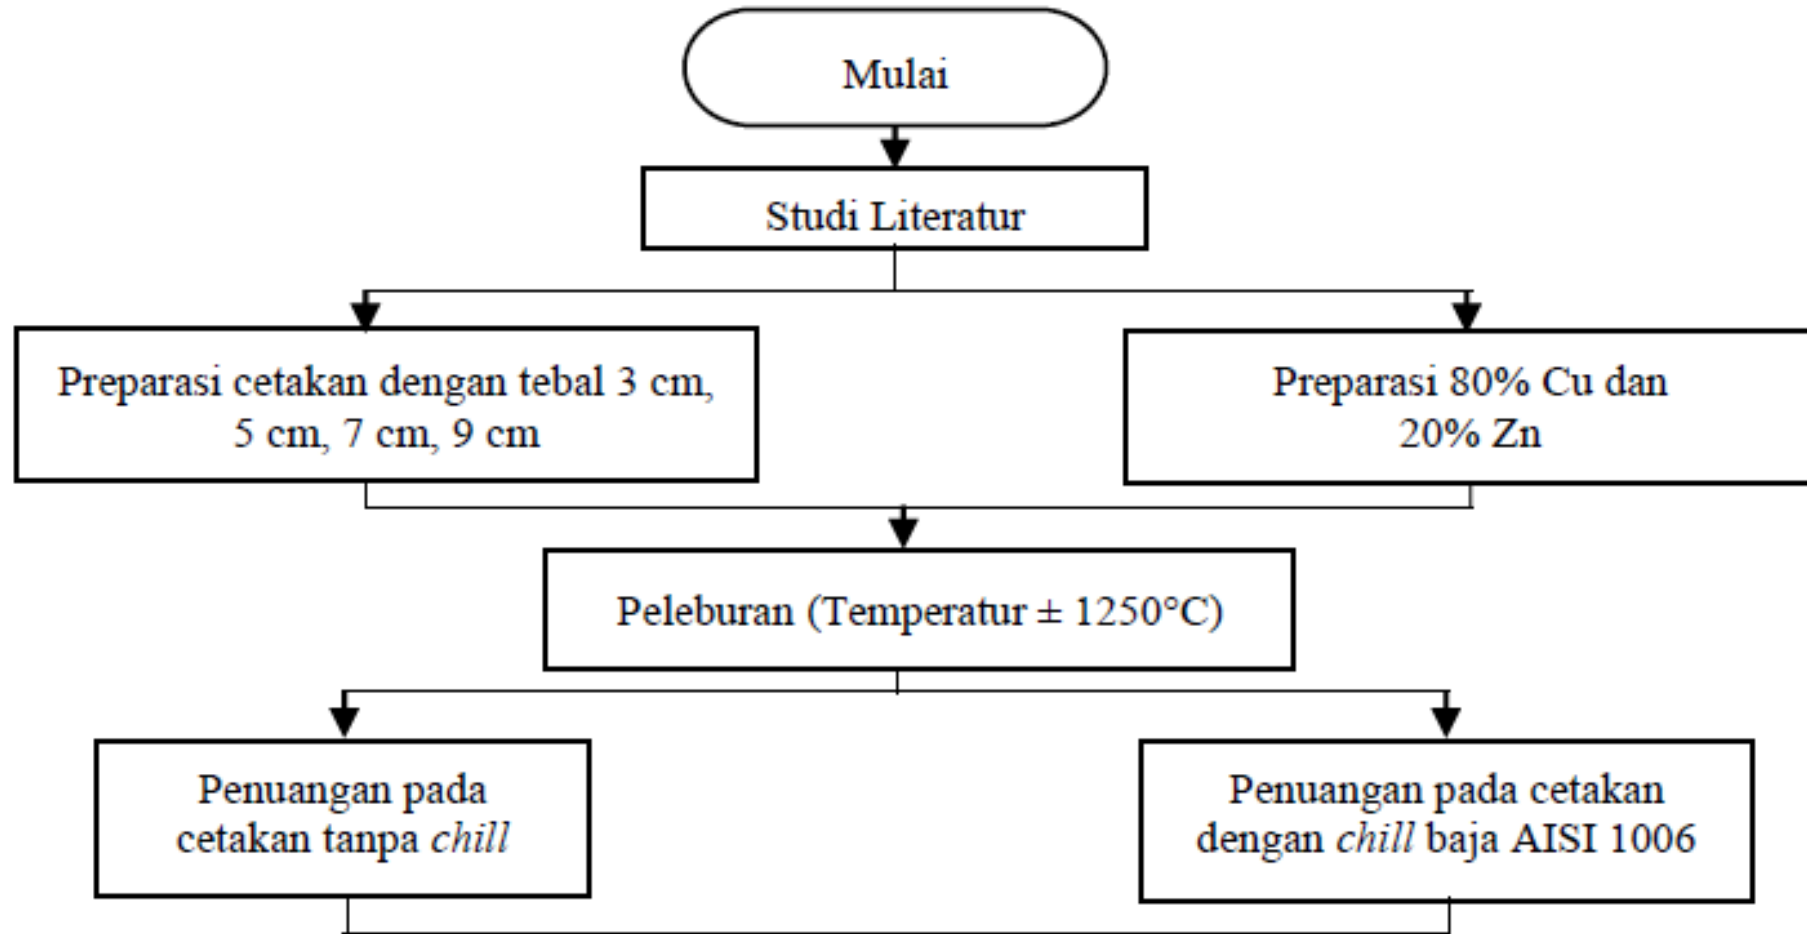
Mulai

Studi Literatur

Preparasi cetakan dengan tebal 3 cm, 5 cm, 7 cm, 9 cm

Preparasi 80% Cu dan 20% Zn

Peleburan (Temperatur ± 1250°C)

Penuangan pada cetakan tanpa chill

Penuangan pada cetakan dengan chill baja AISI 1006